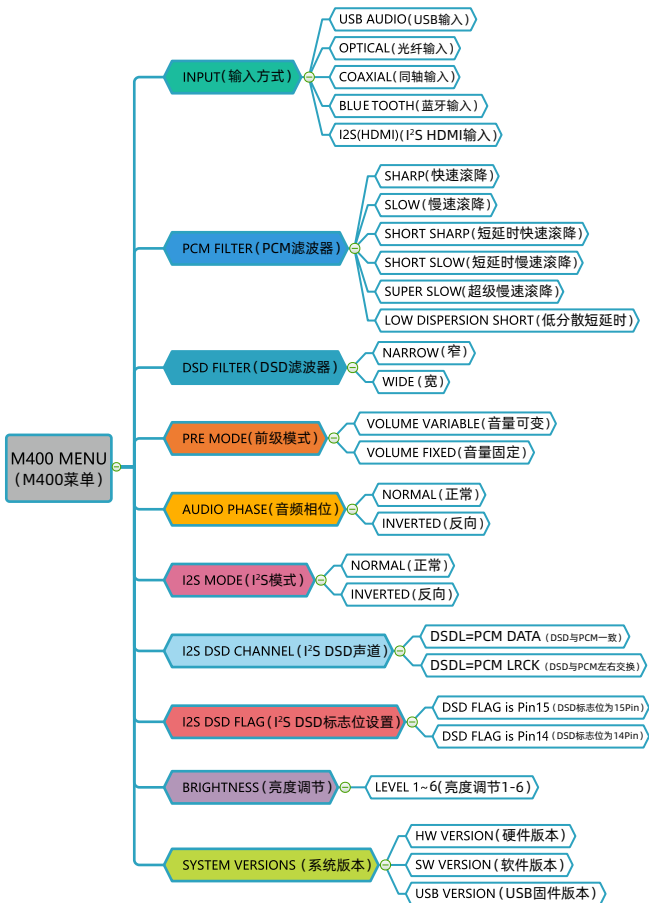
M400 MENU
(M400菜单)

INPUT(输入方式)
USB AUDIO(USB输入)
OPTICAL(光纤输入)
COAXIAL(同轴输入)
BLUE TOOTH(蓝牙输入)
I2S(HDMI)($I^2S$ HDMI输入)

PCM FILTER(PCM滤波器)
SHARP(快速滚降)
SLOW(慢速滚降)
SHORT SHARP(短延时快速滚降)
SHORT SLOW(短延时慢速滚降)
SUPER SLOW(超级慢速滚降)
LOW DISPERSION SHORT(低分散短延时)

DSD FILTER(DSD滤波器)
NARROW(窄)
WIDE(宽)

PRE MODE(前级模式)
VOLUME VARIABLE(音量可变)
VOLUME FIXED(音量固定)

AUDIO PHASE(音频相位)
NORMAL(正常)
INVERTED(反向)

I2S MODE($I^2S$模式)
NORMAL(正常)
INVERTED(反向)

I2S DSD CHANNEL($I^2S$ DSD声道)
DSDL=PCM DATA (DSD与PCM一致)
DSDL=PCM LRCK (DSD与PCM左右交换)

I2S DSD FLAG($I^2S$ DSD标志位设置)
DSD FLAG is Pin15 (DSD标志位为15Pin)
DSD FLAG is Pin14 (DSD标志位为14Pin)

BRIGHTNESS(亮度调节)
LEVEL 1~6(亮度调节1-6)

SYSTEM VERSIONS(系统版本)
HW VERSION(硬件版本)
SW VERSION(软件版本)
USB VERSION(USB固件版本)